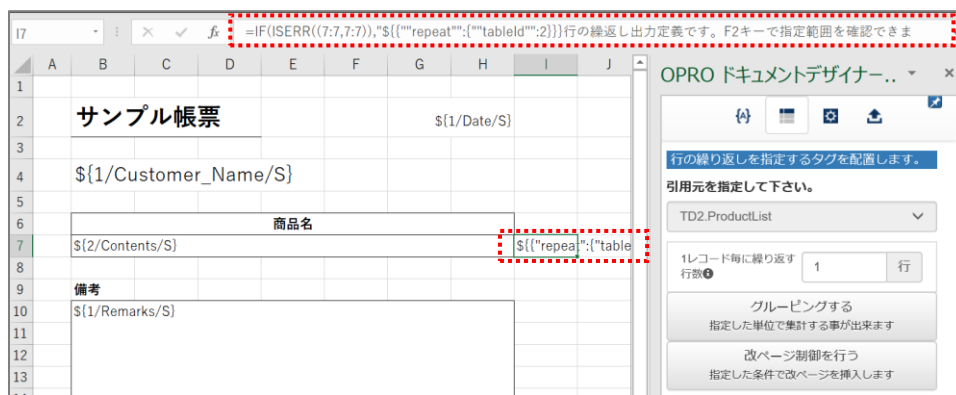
I7

=IF(ISERR((7:7,7:7)),"${{""repeat"":{""tableId"":2}}}行の繰返し出力定義です。F2キーで指定範囲を確認できま

| | A | B | C | D | E | F | G | H | I | J |
|---|---|---|---|---|---|---|---|---|---|---|
| 1 | | | | | | | | | | |
| 2 | | サンプル帳票 | | | | | ${1/Date/S} | | | |
| 3 | | | | | | | | | | |
| 4 | | ${1/Customer_Name/S} | | | | | | | | |
| 5 | | | | | | | | | | |
| 6 | | | | | 商品名 | | | | | |
| 7 | | ${2/Contents/S} | | | | | | | ${{"repeat":{"table | |
| 8 | | | | | | | | | | |
| 9 | | 備考 | | | | | | | | |
| 10 | | ${1/Remarks/S} | | | | | | | | |
| 11 | | | | | | | | | | |
| 12 | | | | | | | | | | |
| 13 | | | | | | | | | | |

OPRO ドキュメントデザイナー..

{A}

行の繰り返しを指定するタグを配置します。

引用元を指定して下さい。

TD2.ProductList

1レコード毎に繰り返す行数

1

行

グルーピングする
指定した単位で集計する事が出来ます

改ページ制御を行う
指定した条件で改ページを挿入します